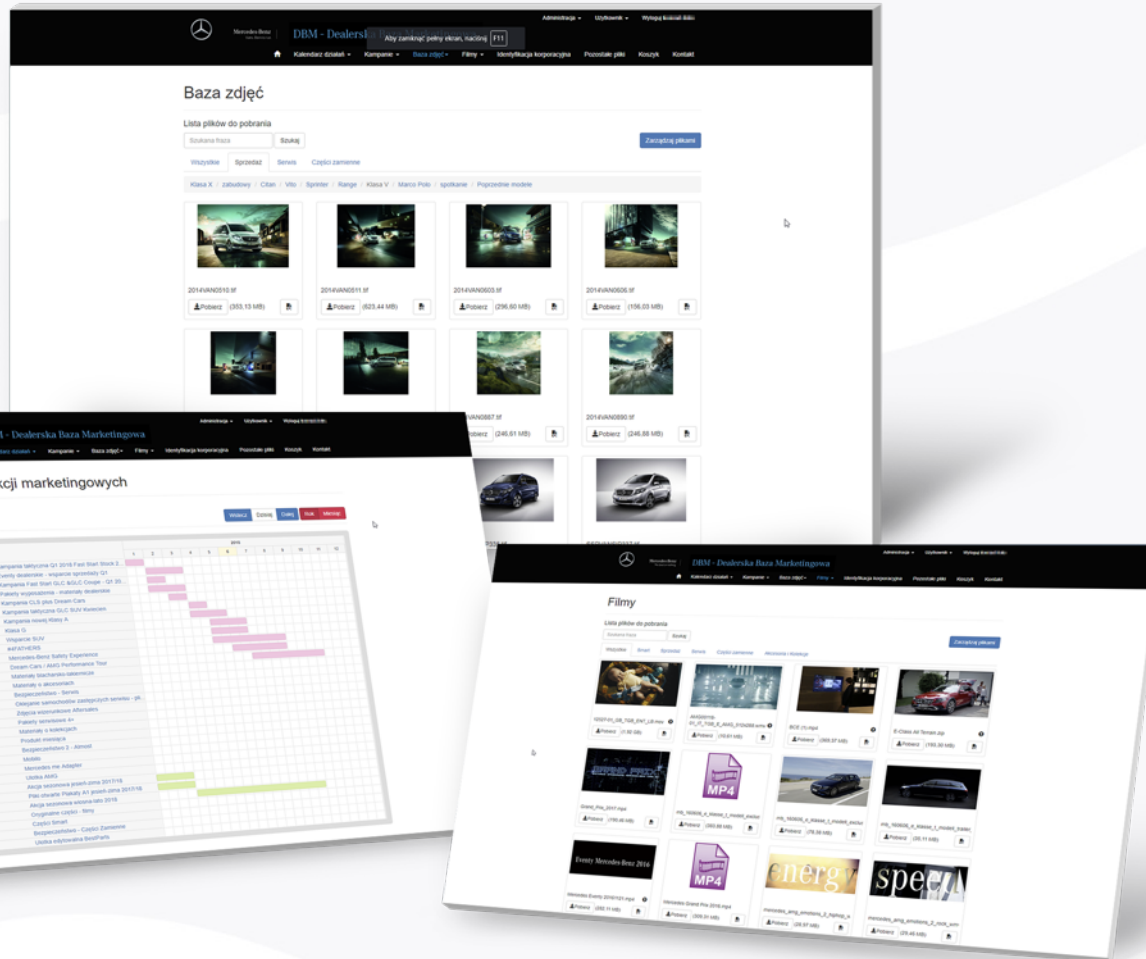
Administracja ▾ Użytkownik ▾ Wyloguj

Mercedes-Benz

DBM - Dealerska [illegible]

Aby zamknąć pełny ekran, naciśnij F11

Kalendarz działań ▾ Kampanie ▾ Baza zdjęć ▾ Filmy ▾ Identyfikacja korporacyjna Pozostałe pliki Koszyk Kontakt

Baza zdjęć

Lista plików do pobrania

Szukana fraza Szukaj

Zarządzaj plikami

Wszystkie Sprzedaż Serwis Części zamienne

Klasa X / zabudowy / Citan / Vito / Sprinter / Range / Klasa V / Marco Polo / spotkanie / Poprzednie modele

2014VAN0510.tif
Pobierz (333,13 MB)

2014VAN0511.tif
Pobierz (623,44 MB)

2014VAN0603.tif
Pobierz (296,60 MB)

2014VAN0608.tif
Pobierz (156,03 MB)

2014VAN0887.tif
Pobierz (246,61 MB)

2014VAN0890.tif
Pobierz (246,88 MB)

- Dealerska Baza Marketingowa

Administracja ▾ Użytkownik ▾ Wyloguj

Kampanie ▾ Baza zdjęć ▾ Filmy ▾ Identyfikacja korporacyjna Pozostałe pliki Koszyk Kontakt

kcji marketingowych

Wstecz Dzisiaj Dalej Rok Miesiąc

2016

Kampania taktyczna Q1 2016 Fast Start Stock 2...
Eventy dealerskie - wsparcie sprzedaży Q1
Kampania Fast Start GLC &GLC Coupe - Q1 20...
Pakiety wyposażenia - materiały dealerskie
Kampania CLS plus Dream Cars
Kampania taktyczna GLC SUV Kwiecień
Kampania nowej Klasy A
Klasa G
Wsparcie SUV
#4FATHERS
Mercedes-Benz Safety Experience
Dream Cars / AMG Performance Tour
Materiały blacharsko-lakiernicze
Materiały o akcesoriach
Bezpieczeństwo - Serwis
Oklejanie samochodów zastępczych serwisu - gr.
Zdjęcia akcesoriowe Aftersales
Pakiety serwisowe A+
Materiały o kolekcjach
Produkt miesiąca
Bezpieczeństwo 3 - Airnest
Mobilo
Mercedes me Adapter
Usługa AMG
Akcja sezonowa jesień-zima 2017/18
Plaki ofertowe Pakiety A1 jesień-zima 2017/18
Akcja sezonowa wiosna-lato 2018
Oryginalne części - filmy
Części Smart
Bezpieczeństwo - Części Zamienne
Usługa wydłużenia BestParts

Mercedes-Benz

DBM - Dealerska Baza Marketingowa

Administracja ▾ Użytkownik ▾ Wyloguj

Kalendarz działań ▾ Kampanie ▾ Baza zdjęć ▾ Filmy ▾ Identyfikacja korporacyjna Pozostałe pliki Koszyk Kontakt

Filmy

Lista plików do pobrania

Szukana fraza Szukaj

Zarządzaj plikami

Wszystkie Smart Sprzedaż Serwis Części zamienne Akcesoria i Kolekcje

Pobierz (1,32 GB)
Pobierz (72,61 MB)
BCE (1).mp4
Pobierz (269,37 MB)
E-Class All Terrain.mp4
Pobierz (193,30 MB)

Grand_Prix_2017.mp4
Pobierz (190,46 MB)
MP4
Pobierz (380,88 MB)
Pobierz (76,08 MB)
Pobierz (23,11 MB)

Eventy Mercedes-Benz 2016
Mercedes Eventy 2016/1/21.mp4
Pobierz (232,11 MB)
MP4
Mercedes Grand Prix 2016.mp4
Pobierz (350,01 MB)
energy
mercedes_amg_emotions_2_hiphop_s
Pobierz (28,57 MB)
speed
mercedes_amg_emotions_2_rock_sim
Pobierz (25,48 MB)